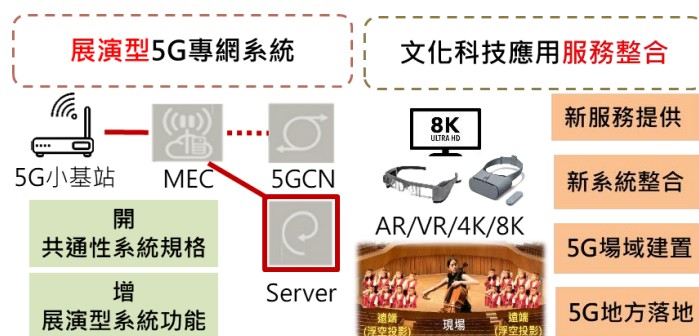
展演型5G專網系統

文化科技應用服務整合

5G小基站

MEC

5GCN

Server

開
共通性系統規格

增
展演型系統功能

8K
ULTRA HD

AR/VR/4K/8K

遠端
(浮空投影)

現場

遠端
(浮空投影)

新服務提供

新系統整合

5G場域建置

5G地方落地